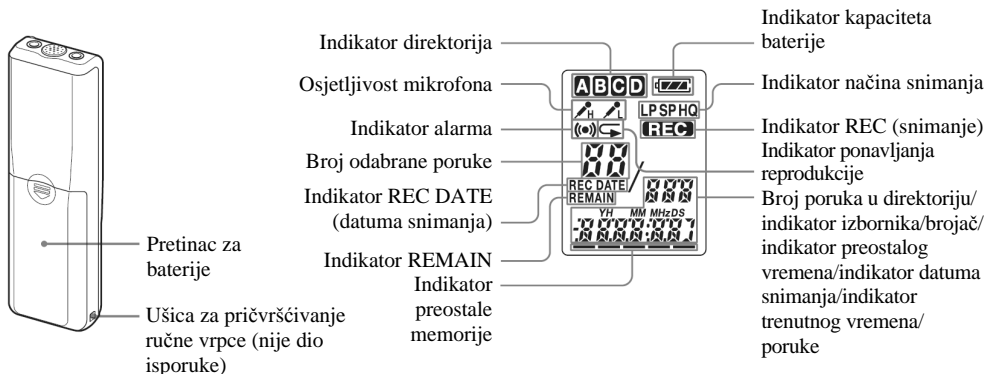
Pretinac za baterije

Ušica za pričvršćivanje ručne vrpce (nije dio isporuke)

Indikator direktorija

Osjetljivost mikrofona

Indikator alarma

Broj odabrane poruke

Indikator REC DATE (datuma snimanja)

Indikator REMAIN

Indikator preostale memorije

A B C D

H L

LP SP HQ

REC

88

REC DATE
REMAIN

888

YH MM MHzDS

Indikator kapaciteta baterije

Indikator načina snimanja

Indikator REC (snimanje)

Indikator ponavljanja reprodukcije

Broj poruka u direktoriju/ indikator izbornika/brojač/ indikator preostalog vremena/indikator datuma snimanja/indikator trenutnog vremena/ poruke